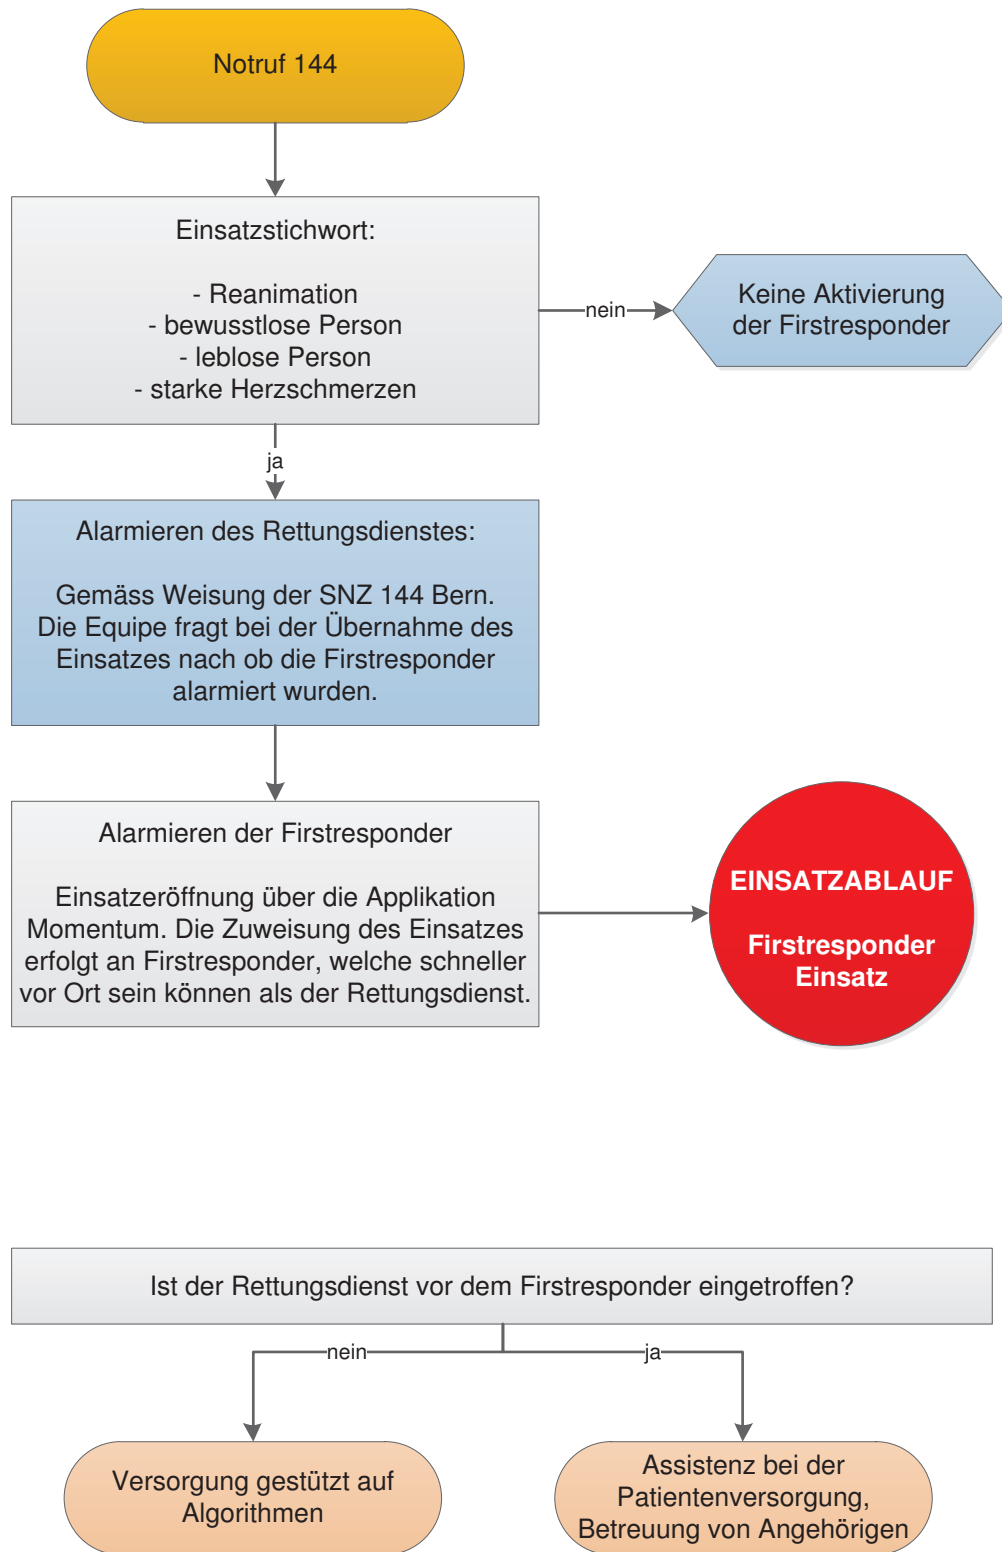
Notruf 144

Einsatzstichwort:

- Reanimation
- bewusstlose Person
- leblose Person
- starke Herzschmerzen

nein

Keine Aktivierung der Firstresponder

ja

Alarmieren des Rettungsdienstes:

Gemäss Weisung der SNZ 144 Bern. Die Equipe fragt bei der Übernahme des Einsatzes nach ob die Firstresponder alarmiert wurden.

Alarmieren der Firstresponder

Einsatzeröffnung über die Applikation Momentum. Die Zuweisung des Einsatzes erfolgt an Firstresponder, welche schneller vor Ort sein können als der Rettungsdienst.

EINSATZABLAUF

Firstresponder Einsatz

Ist der Rettungsdienst vor dem Firstresponder eingetroffen?

nein

ja

Versorgung gestützt auf Algorithmen

Assistenz bei der Patientenversorgung, Betreuung von Angehörigen